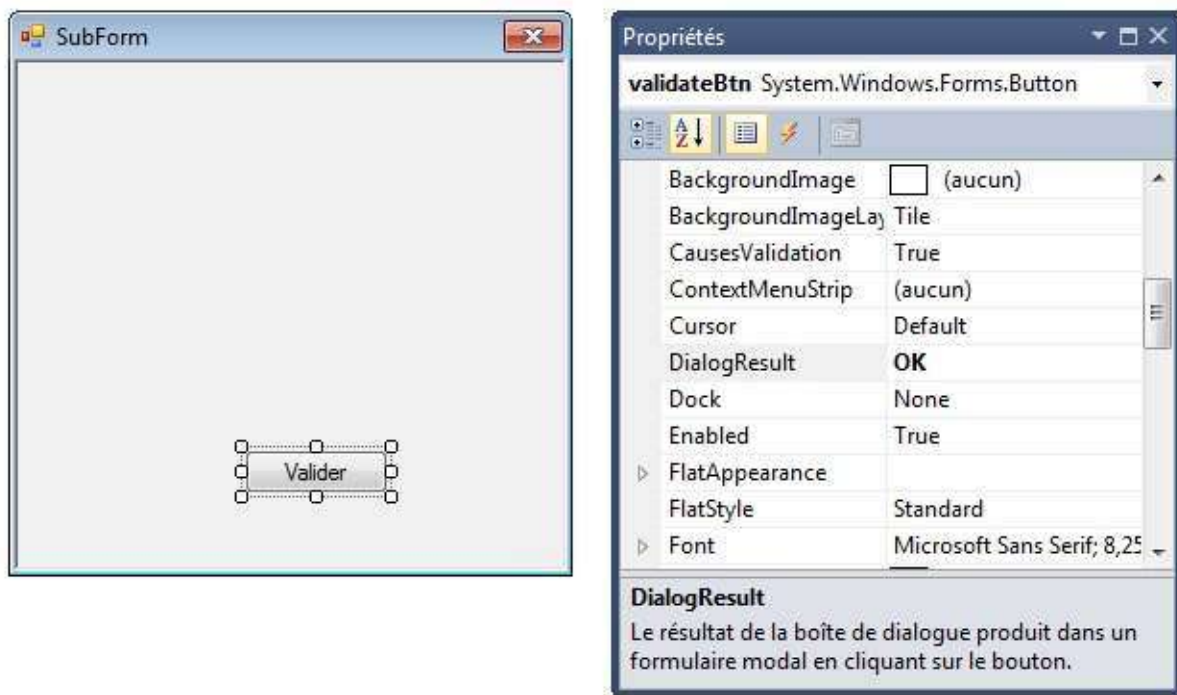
SubForm

Valider

Propriétés

validateBtn System.Windows.Forms.Button

| | |
|---|---|
| BackgroundImage | (aucun) |
| BackgroundImageLay | Tile |
| CausesValidation | True |
| ContextMenuStrip | (aucun) |
| Cursor | Default |
| DialogResult | OK |
| Dock | None |
| Enabled | True |
| FlatAppearance | |
| FlatStyle | Standard |
| Font | Microsoft Sans Serif; 8,25 |

DialogResult
Le résultat de la boîte de dialogue produit dans un formulaire modal en cliquant sur le bouton.